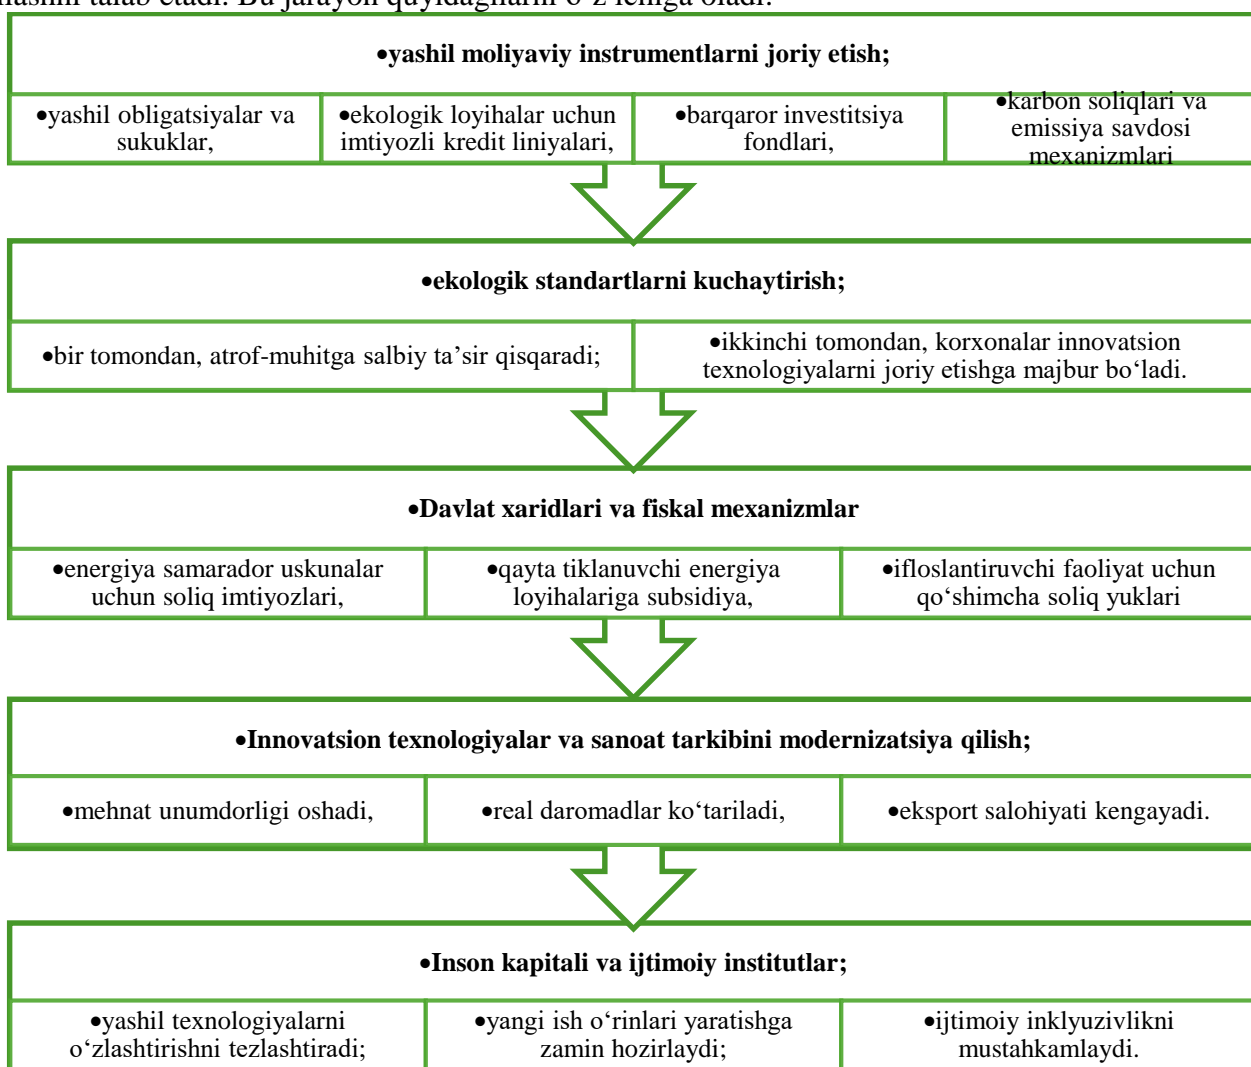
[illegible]

•yashil moliyaviy instrumentlarni joriy etish;

•yashil obligatsiyalar va sukuklar,

•ekologik loyihalar uchun imtiyozli kredit liniyalari,

•barqaror investitsiya fondlari,

•karbon soliqlari va emissiya savdosi mexanizmlari

•ekologik standartlarni kuchaytirish;

•bir tomondan, atrof-muhitga salbiy ta’sir qisqaradi;

•ikkinchi tomondan, korxonalar innovatsion texnologiyalarni joriy etishga majbur bo‘ladi.

•Davlat xaridlari va fiskal mexanizmlar

•energiya samarador uskunalar uchun soliq imtiyozlari,

•qayta tiklanuvchi energiya loyihalariga subsidiya,

•ifloslantiruvchi faoliyat uchun qo‘shimcha soliq yuklari

•Innovatsion texnologiyalar va sanoat tarkibini modernizatsiya qilish;

•mehnat unumdorligi oshadi,

•real daromadlar ko‘tariladi,

•eksport salohiyati kengayadi.

•Inson kapitali va ijtimoiy institutlar;

•yashil texnologiyalarni o‘zlashtirishni tezlashtiradi;

•yangi ish o‘rinlari yaratishga zamin hozirlaydi;

•ijtimoiy inklyuzivlikni mustahkamlaydi.